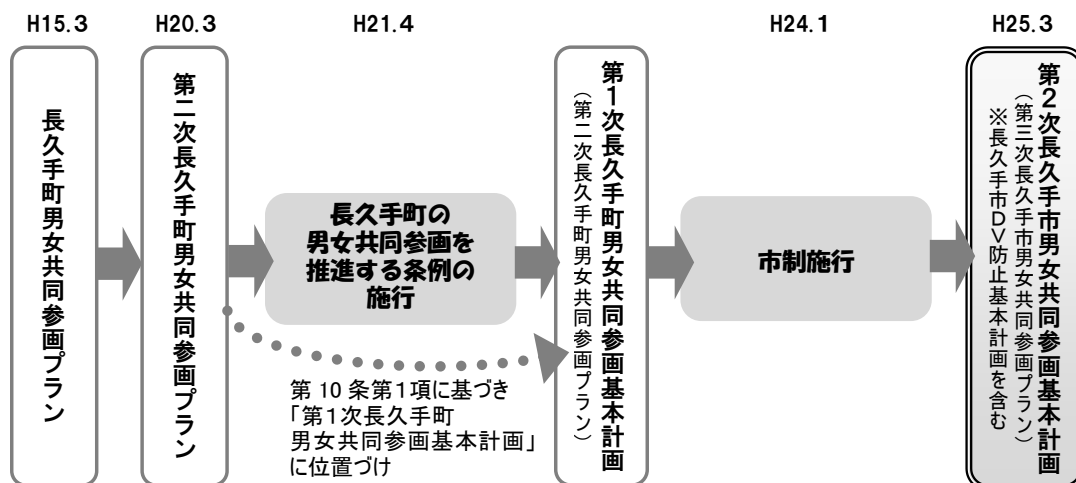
H15.3

長久手町男女共同参画プラン

H20.3

第二次長久手町男女共同参画プラン

H21.4

長久手町の
男女共同参画を
推進する条例の
施行

第 10 条第1項に基づき
「第1次長久手町
男女共同参画基本計画」
に位置づけ

第1次長久手町男女共同参画基本計画
（第二次長久手町男女共同参画プラン）

H24.1

市制施行

H25.3

第2次長久手市男女共同参画基本計画
（第三次長久手市男女共同参画プラン）
※長久手市DV防止基本計画を含む